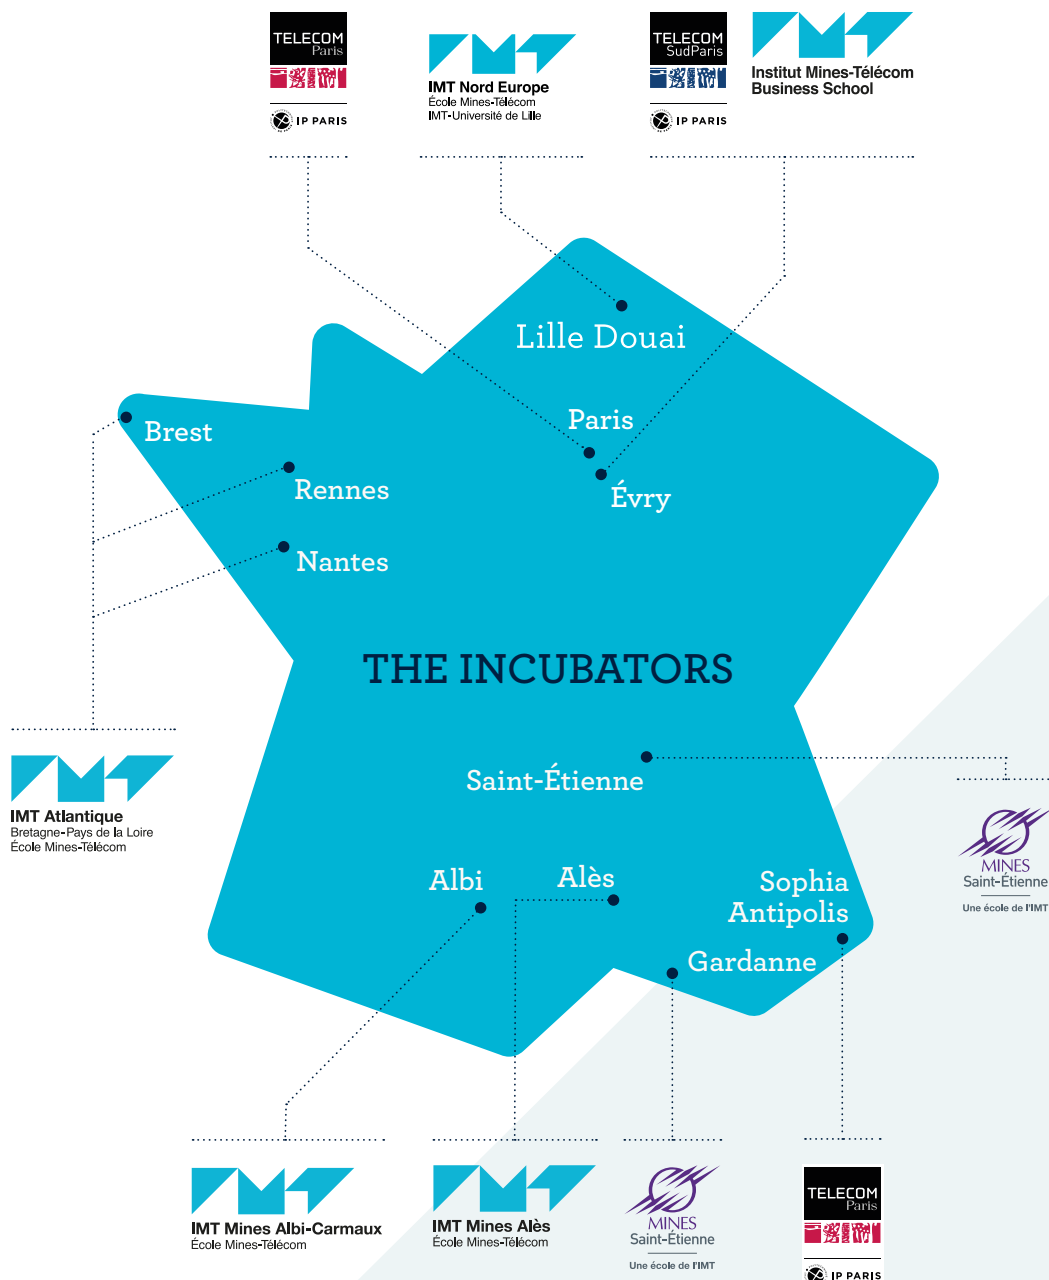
TELECOM
Paris
IP PARIS

IMT Nord Europe
École Mines-Télécom
IMT-Université de Lille

TELECOM
SudParis
IP PARIS

Institut Mines-Télécom
Business School

Lille Douai
Paris
Évry
Brest
Rennes
Nantes

THE INCUBATORS

IMT Atlantique
Bretagne-Pays de la Loire
École Mines-Télécom

Saint-Étienne

MINES
Saint-Étienne
Une école de l'IMT

Albi
Alès
Sophia Antipolis
Gardanne

IMT Mines Albi-Carmaux
École Mines-Télécom

IMT Mines Alès
École Mines-Télécom

MINES
Saint-Étienne
Une école de l'IMT

TELECOM
Paris
IP PARIS